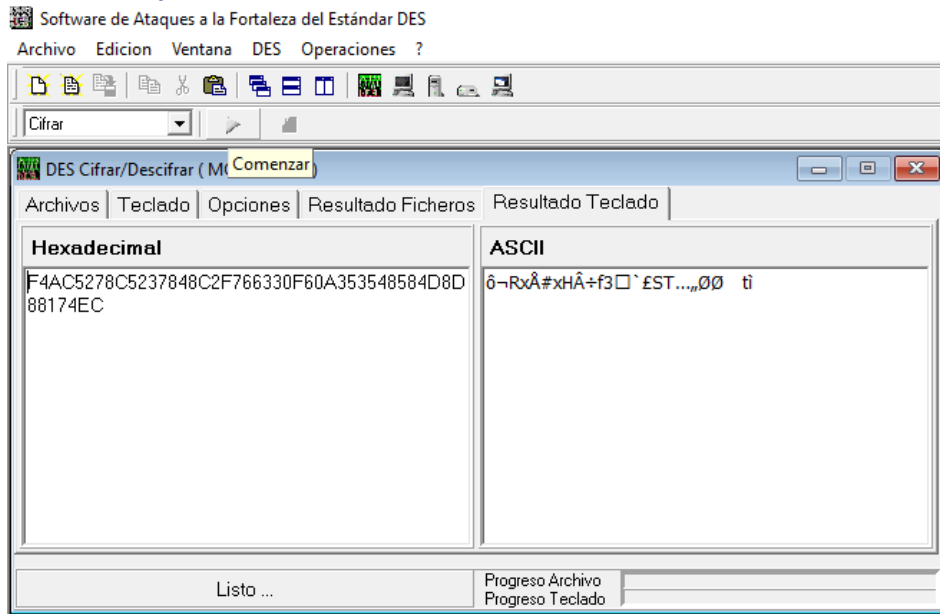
Software de Ataques a la Fortaleza del Estándar DES

Archivo Edicion Ventana DES Operaciones ?

Cifrar

DES Cifrar/Descifrar ( M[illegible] Comenzar

Archivos | Teclado | Opciones | Resultado Ficheros | Resultado Teclado

| Hexadecimal | ASCII |
|---|---|
| F4AC5278C5237848C2F766330F60A353548584D8D88174EC | ô¬RxÅ#xHÂ÷f3□`£ST...„ØØ tì |

Listo ...

Progreso Archivo
Progreso Teclado